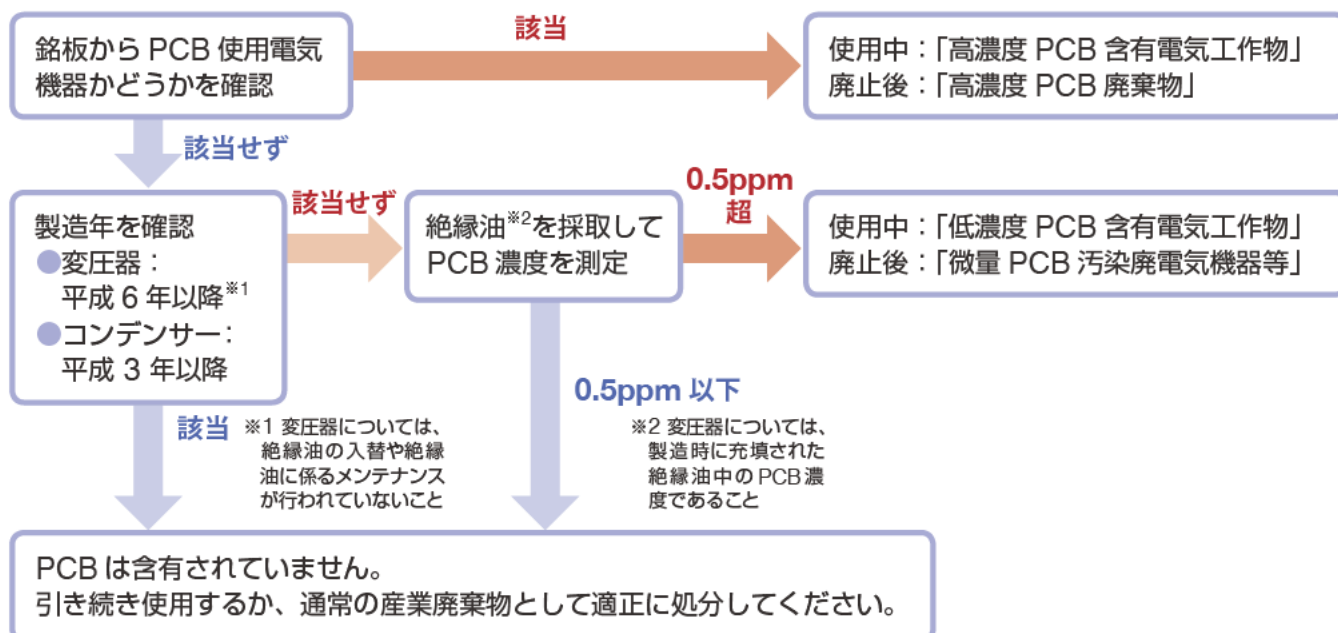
銘板から PCB 使用電気機器かどうかを確認

該当

使用中：「高濃度 PCB 含有電気工作物」
廃止後：「高濃度 PCB 廃棄物」

該当せず

製造年を確認
●変圧器：
平成 6 年以降$^{※1}$
●コンデンサー：
平成 3 年以降

該当せず

絶縁油$^{※2}$を採取して PCB 濃度を測定

0.5ppm 超

使用中：「低濃度 PCB 含有電気工作物」
廃止後：「微量 PCB 汚染廃電気機器等」

0.5ppm 以下

該当

※1 変圧器については、絶縁油の入替や絶縁油に係るメンテナンスが行われていないこと

※2 変圧器については、製造時に充填された絶縁油中の PCB 濃度であること

PCB は含有されていません。
引き続き使用するか、通常の産業廃棄物として適正に処分してください。